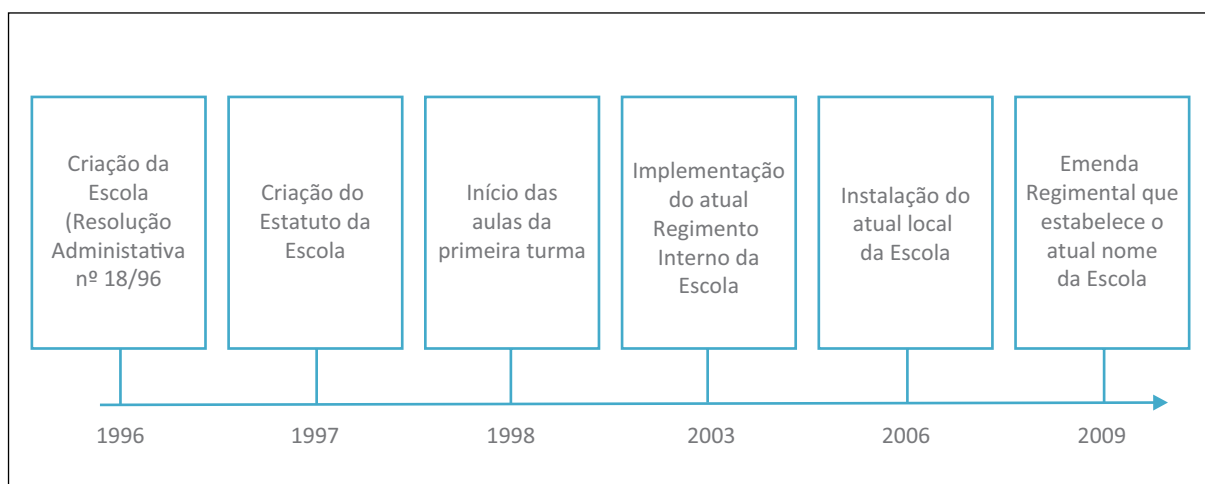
Criação da Escola (Resolução Administativa nº 18/96

Criação do Estatuto da Escola

Início das aulas da primeira turma

Implementação do atual Regimento Interno da Escola

Instalação do atual local da Escola

Emenda Regimental que estabelece o atual nome da Escola

1996

1997

1998

2003

2006

2009